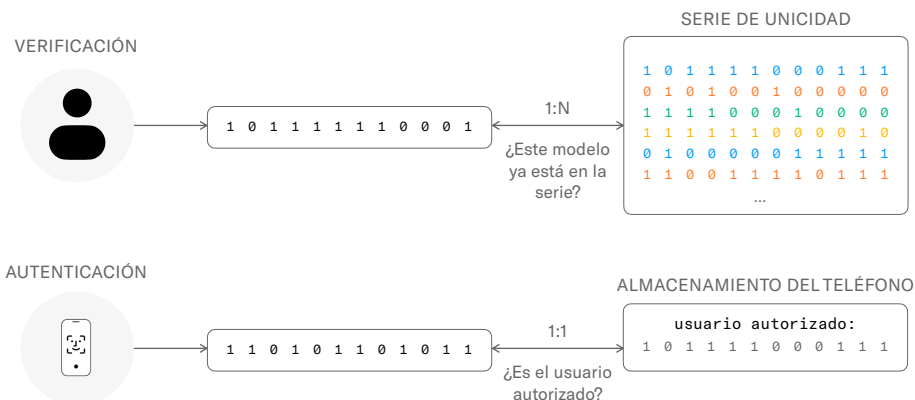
VERIFICACIÓN

1 0 1 1 1 1 1 1 0 0 0 1

1:N

¿Este modelo ya está en la serie?

SERIE DE UNICIDAD

1 0 1 1 1 1 1 0 0 0 1 1 1
0 1 0 1 0 0 1 0 0 0 0 0 0
1 1 1 1 0 0 0 1 0 0 0 0 0
1 1 1 1 1 1 1 0 0 0 0 1 0
0 1 0 0 0 0 0 1 1 1 1 1 1
1 1 0 0 1 1 1 1 1 0 1 1 1
...

AUTENTICACIÓN

1 1 0 1 0 1 1 0 1 0 1 1

1:1

¿Es el usuario autorizado?

ALMACENAMIENTO DEL TELÉFONO

usuario autorizado:
1 0 1 1 1 1 1 0 0 0 1 1 1